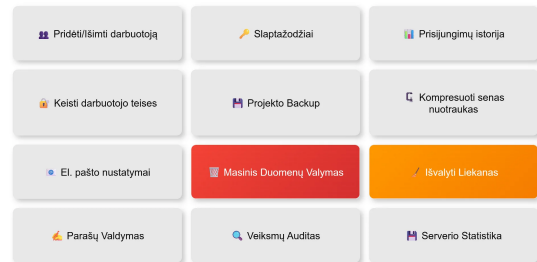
Pridėti/Išimti darbuotoją

Slaptažodžiai

Prisijungimų istorija

Keisti darbuotojo teises

Projekto Backup

Kompresuoti senas nuotraukas

El. pašto nustatymai

Masinis Duomenų Valymas

Išvalyti Liekanas

Parašų Valdymas

Veiksmų Auditas

Serverio Statistika